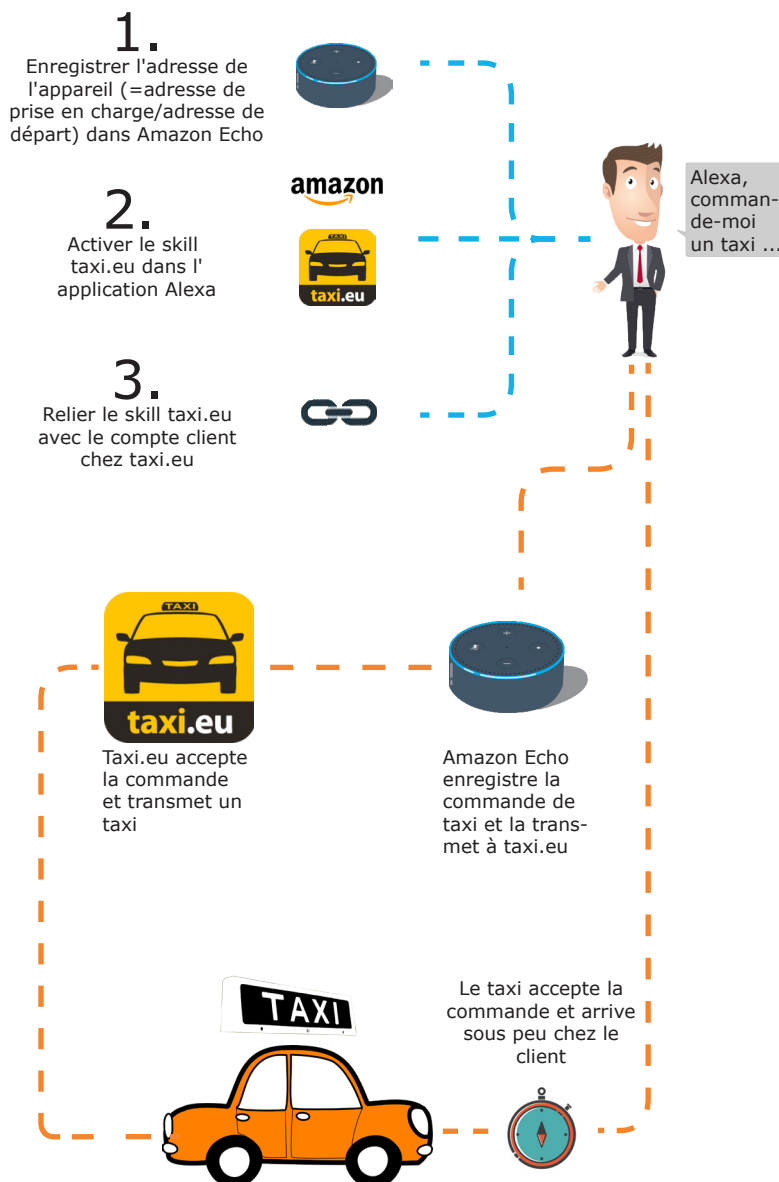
1.
Enregistrer l'adresse de l'appareil (=adresse de prise en charge/adresse de départ) dans Amazon Echo

amazon

2.
Activer le skill taxi.eu dans l' application Alexa

TAXI
taxi.eu

3.
Relier le skill taxi.eu avec le compte client chez taxi.eu

Alexa, commande-moi un taxi ...

TAXI
taxi.eu

Taxi.eu accepte la commande et transmet un taxi

Amazon Echo enregistre la commande de taxi et la transmet à taxi.eu

TAXI

Le taxi accepte la commande et arrive sous peu chez le client